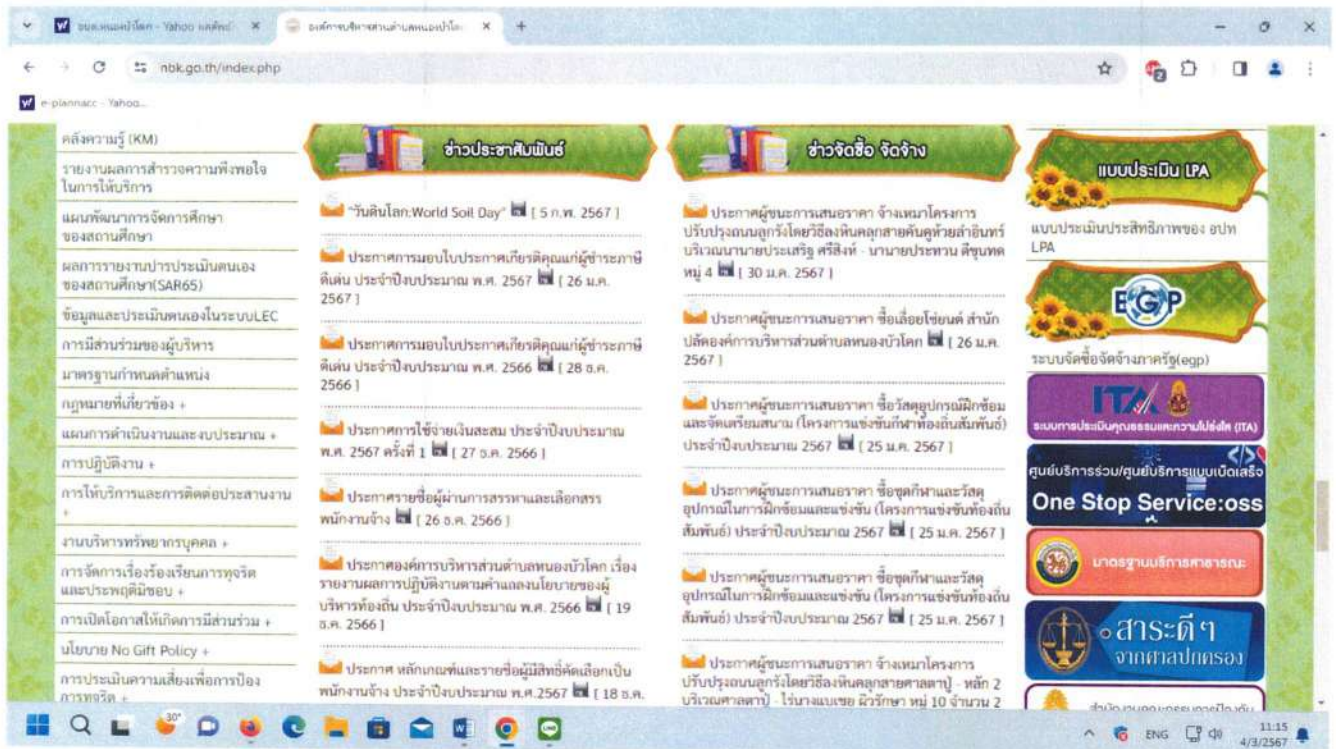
ขยะหนองบัวโคก - Yahoo แค็ตตะ ×
องค์การบริหารส่วนตำบลหนองบัวโคก ×
+
nbk.go.th/index.php
e-plannacc - Yahoo...

คลังความรู้ (KM)
รายงานผลการสำรวจความพึงพอใจในการให้บริการ
แผนพัฒนาการจัดการศึกษาของสถานศึกษา
ผลการรายงานประเมินตนเองของสถานศึกษา(SAR65)
ข้อมูลและประเมินตนเองในระบบLEC
การมีส่วนร่วมของผู้บริหาร
มาตรฐานกำหนดตำแหน่ง
กฎหมายที่เกี่ยวข้อง +
แผนการดำเนินงานและงบประมาณ +
การปฏิบัติงาน +
การให้บริการและการติดต่อประสานงาน +
งานบริหารทรัพยากรบุคคล +
การจัดการเรื่องร้องเรียนการทุจริตและประพฤติมิชอบ +
การเปิดโอกาสให้เกิดการมีส่วนร่วม +
นโยบาย No Gift Policy +
การประเมินความเสี่ยงเพื่อการป้องการทุจริต

ข่าวประชาสัมพันธ์

"วันดินโลก:World Soil Day" [ 5 ก.พ. 2567 ]

ประกาศการมอบใบประกาศเกียรติคุณแก่ผู้ชำระภาษีดีเด่น ประจำปีงบประมาณ พ.ศ. 2567 [ 26 ม.ค. 2567 ]

ประกาศการมอบใบประกาศเกียรติคุณแก่ผู้ชำระภาษีดีเด่น ประจำปีงบประมาณ พ.ศ. 2566 [ 28 ธ.ค. 2566 ]

ประกาศการใช้จ่ายเงินสะสม ประจำปีงบประมาณ พ.ศ. 2567 ครั้งที่ 1 [ 27 ธ.ค. 2566 ]

ประกาศรายชื่อผู้ผ่านการสรรหาและเลือกสรรพนักงานจ้าง [ 26 ธ.ค. 2566 ]

ประกาศองค์การบริหารส่วนตำบลหนองบัวโคก เรื่อง รายงานผลการปฏิบัติงานตามคำแถลงนโยบายของผู้บริหารท้องถิ่น ประจำปีงบประมาณ พ.ศ. 2566 [ 19 ธ.ค. 2566 ]

ประกาศ หลักเกณฑ์และรายชื่อผู้มีสิทธิ์คัดเลือกเป็นพนักงานจ้าง ประจำปีงบประมาณ พ.ศ.2567 [ 18 ธ.ค.

ข่าวจัดซื้อ จัดจ้าง

ประกาศผู้ชนะการเสนอราคา จ้างเหมาโครงการปรับปรุงถนนลูกรังโดยวิธีลงหินคลุกสายคันคูห้วยลำอินทร์บริเวณนานายประเสริฐ ศรีสิงห์ - นานายประหวน ดีขุนทด หมู่ 4 [ 30 ม.ค. 2567 ]

ประกาศผู้ชนะการเสนอราคา ซื้อเลื่อยโซ่ยนต์ สำนักปลัดองค์การบริหารส่วนตำบลหนองบัวโคก [ 26 ม.ค. 2567 ]

ประกาศผู้ชนะการเสนอราคา ซื้อวัสดุอุปกรณ์ฝึกซ้อมและจัดเตรียมสนาม (โครงการแข่งขันกีฬาท้องถิ่นสัมพันธ์) ประจำปีงบประมาณ 2567 [ 25 ม.ค. 2567 ]

ประกาศผู้ชนะการเสนอราคา ซื้อชุดกีฬาและวัสดุอุปกรณ์ในการฝึกซ้อมและแข่งขัน (โครงการแข่งขันท้องถิ่นสัมพันธ์) ประจำปีงบประมาณ 2567 [ 25 ม.ค. 2567 ]

ประกาศผู้ชนะการเสนอราคา ซื้อชุดกีฬาและวัสดุอุปกรณ์ในการฝึกซ้อมและแข่งขัน (โครงการแข่งขันท้องถิ่นสัมพันธ์) ประจำปีงบประมาณ 2567 [ 25 ม.ค. 2567 ]

ประกาศผู้ชนะการเสนอราคา จ้างเหมาโครงการปรับปรุงถนนลูกรังโดยวิธีลงหินคลุกสายศาลตาปู่ - หลัก 2 บริเวณศาลตาปู่ - ไร่นางแบเซย ผิวรักษา หมู่ 10 จำนวน 2

แบบประเมิน LPA
แบบประเมินประสิทธิภาพของ อปท LPA
EGP
ระบบจัดซื้อจัดจ้างภาครัฐ(egp)
ITA
ระบบการประเมินคุณธรรมและความโปร่งใส (ITA)
ศูนย์บริการร่วม/ศูนย์บริการแบบเบ็ดเสร็จ
One Stop Service:oss
มาตรฐานบริการสาธารณะ
สาระดี ๆ จากศาลปกครอง
สำนักงานคณะกรรมการป้องกัน

30°
ENG
11:15
4/3/2567